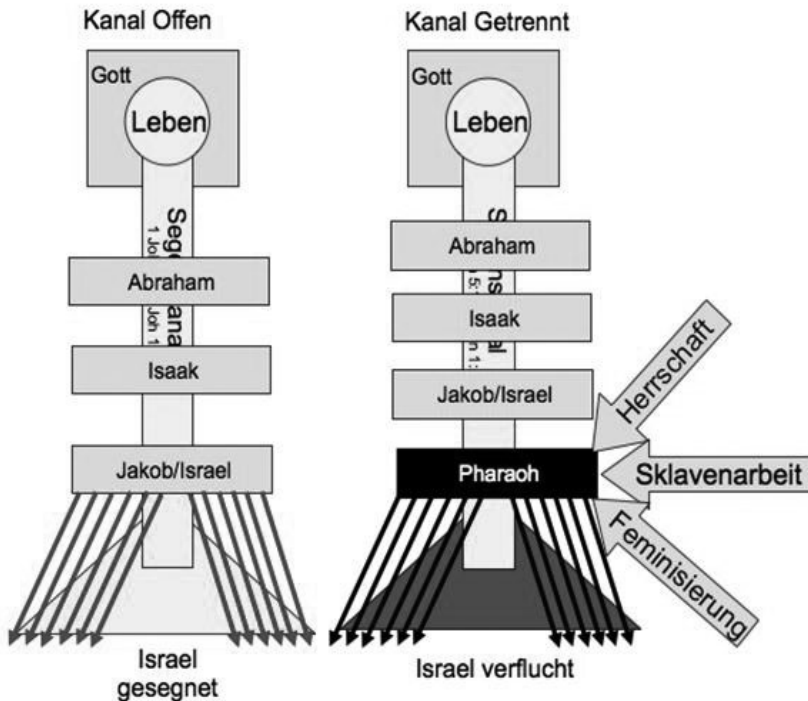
Kanal Offen

Gott

Leben

Segenskanal
1 Joh
Joh 1

Abraham

Isaak

Jakob/Israel

Israel gesegnet

Kanal Getrennt

Gott

Leben

S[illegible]ns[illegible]al
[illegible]5:
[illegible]n 1:

Abraham

Isaak

Jakob/Israel

Pharaoh

Herrschaft

Sklavenarbeit

Feminisierung

Israel verflucht